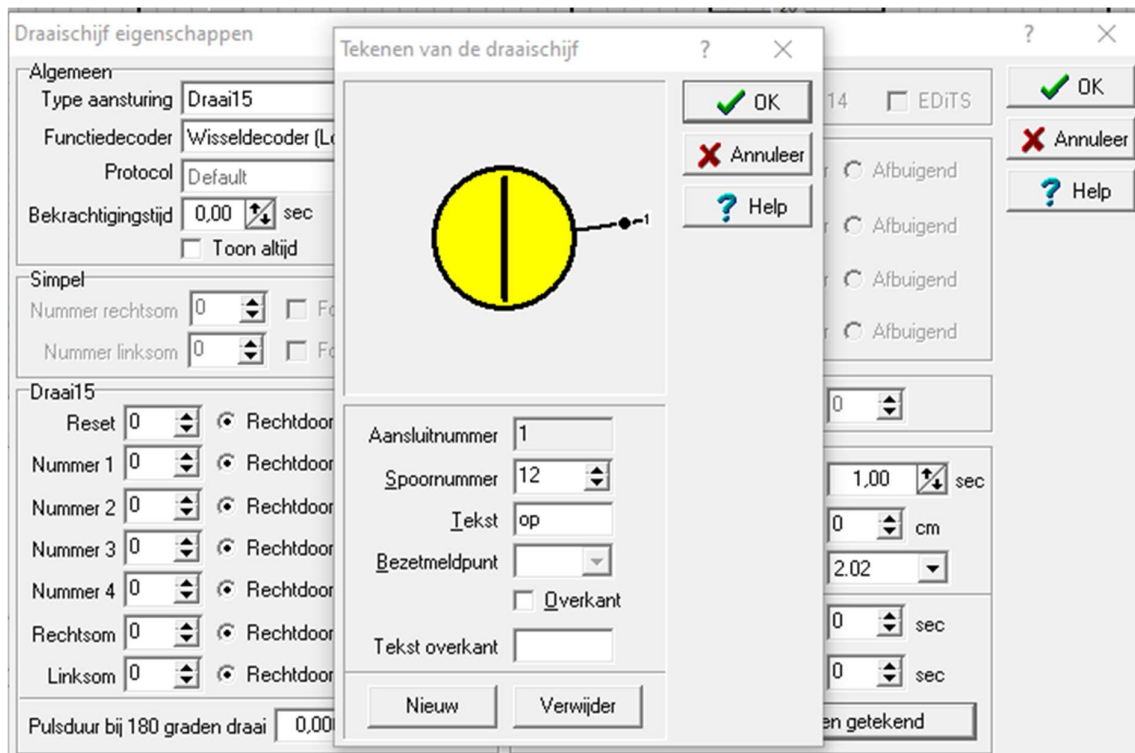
Draaischijf eigenschappen

?

X

Algemeen

Type aansturing Draai15

Functiedecoder Wisseldecoder (L

Protocol Default

Bekrachtigingstijd 0,00 sec

Toon altijd

Simpel

Nummer rechtsom 0

Nummer linksom 0

Draai15

Reset 0 Rechtdoor

Nummer 1 0 Rechtdoor

Nummer 2 0 Rechtdoor

Nummer 3 0 Rechtdoor

Nummer 4 0 Rechtdoor

Rechtsom 0 Rechtdoor

Linksom 0 Rechtdoor

Pulsduur bij 180 graden draai 0,00

Tekenen van de draaischijf

?

X

1

OK

Annuleer

Help

Aansluitnummer 1

Spoornummer 12

Tekst op

Bezetmeldpunt

Overkant

Tekst overkant

Nieuw

Verwijder

14 EDiTS

Afbuigend

Afbuigend

Afbuigend

Afbuigend

0

1,00 sec

0 cm

2.02

0 sec

0 sec

en getekend

OK

Annuleer

Help